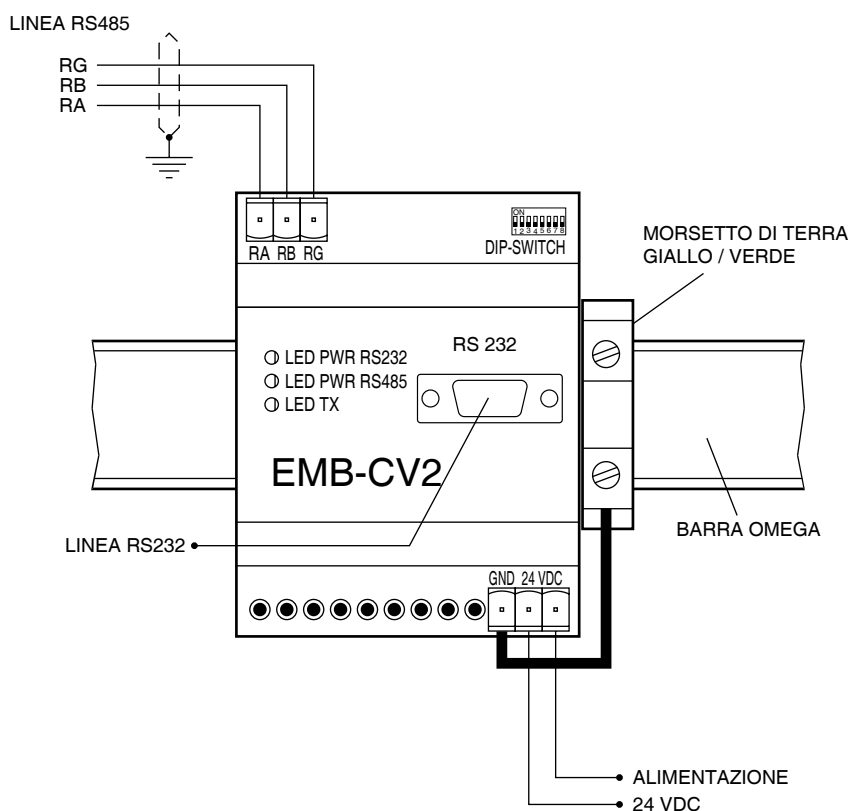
LINEA RS485

RG
RB
RA

RA RB RG

ON
1 2 3 4 5 6 7 8
DIP-SWITCH

MORSETTO DI TERRA
GIALLO / VERDE

LED PWR RS232
LED PWR RS485
LED TX

RS 232

EMB-CV2

BARRA OMEGA

LINEA RS232

GND 24 VDC

ALIMENTAZIONE
24 VDC